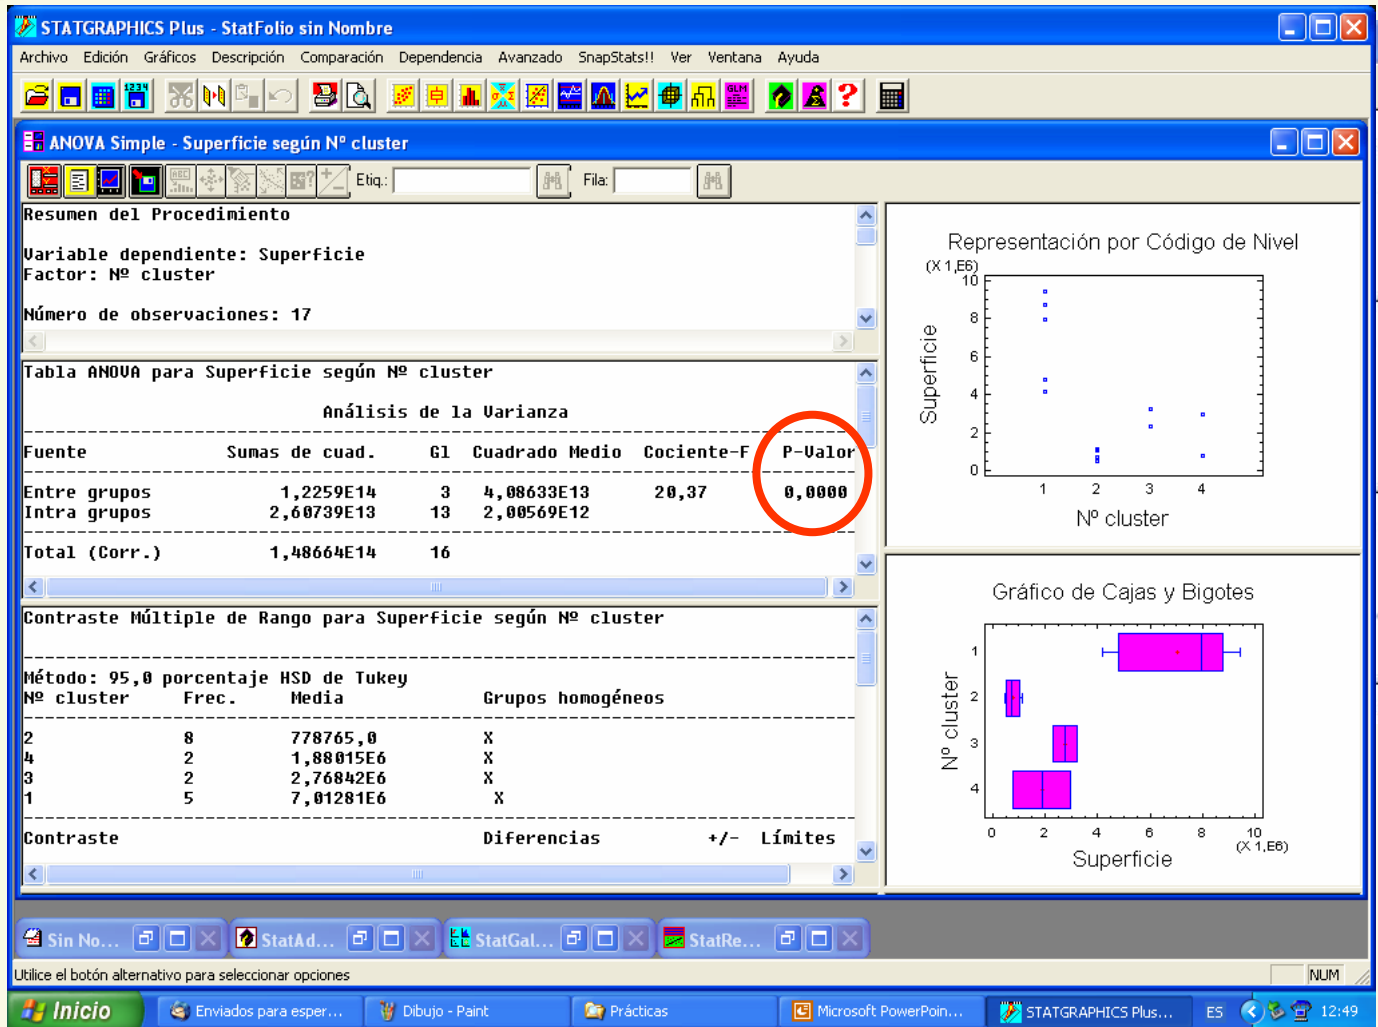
STATGRAPHICS Plus - StatFolio sin Nombre

Archivo Edición Gráficos Descripción Comparación Dependencia Avanzado SnapStats!! Ver Ventana Ayuda

ANOVA Simple - Superficie según Nº cluster

Etiq.: Fila:

Resumen del Procedimiento

Variable dependiente: Superficie
Factor: Nº cluster

Número de observaciones: 17

Tabla ANOVA para Superficie según Nº cluster

Análisis de la Varianza

| Fuente | Sumas de cuad. | Gl | Cuadrado Medio | Cociente-F | P-Valor |
|---|---|---|---|---|---|
| Entre grupos | 1,2259E14 | 3 | 4,08633E13 | 20,37 | 0,0000 |
| Intra grupos | 2,60739E13 | 13 | 2,00569E12 | | |
| Total (Corr.) | 1,48664E14 | 16 | | | |

Contraste Múltiple de Rango para Superficie según Nº cluster

Método: 95,0 porcentaje HSD de Tukey

| Nº cluster | Frec. | Media | Grupos homogéneos |
|---|---|---|---|
| 2 | 8 | 778765,0 | X |
| 4 | 2 | 1,88015E6 | X |
| 3 | 2 | 2,76842E6 | X |
| 1 | 5 | 7,01281E6 | X |

Contraste Diferencias +/- Límites

Representación por Código de Nivel
(X 1,E6)
10
8
6
4
2
0
Superficie
1 2 3 4
Nº cluster

Gráfico de Cajas y Bigotes
1
2
3
4
Nº cluster
0 2 4 6 8 10
(X 1,E6)
Superficie

Sin No... StatAd... StatGal... StatRe...

Utilice el botón alternativo para seleccionar opciones

NUM

Inicio Enviados para esper... Dibujo - Paint Prácticas Microsoft PowerPoin... STATGRAPHICS Plus... ES 12:49